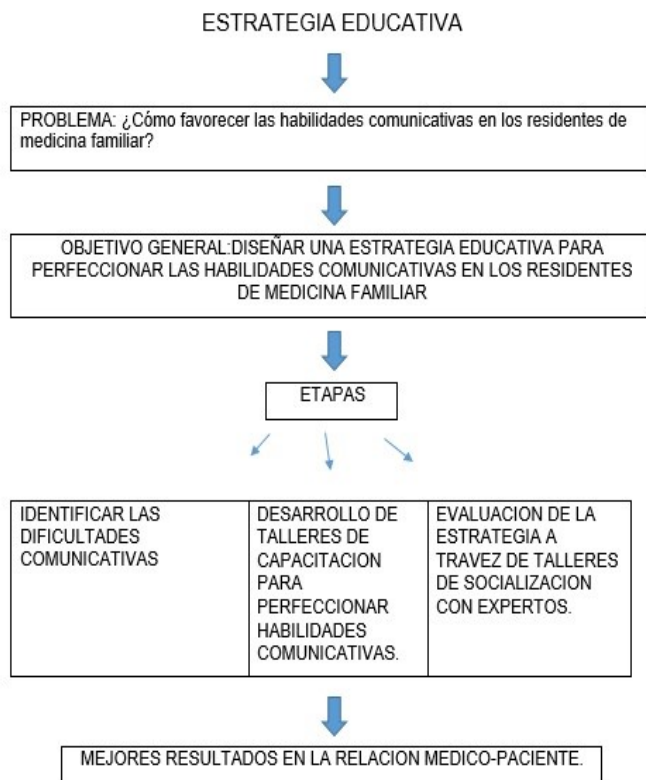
ESTRATEGIA EDUCATIVA

PROBLEMA: ¿Cómo favorecer las habilidades comunicativas en los residentes de medicina familiar?

OBJETIVO GENERAL:DISEÑAR UNA ESTRATEGIA EDUCATIVA PARA PERFECCIONAR LAS HABILIDADES COMUNICATIVAS EN LOS RESIDENTES DE MEDICINA FAMILIAR

ETAPAS

| IDENTIFICAR LAS DIFICULTADES COMUNICATIVAS | DESARROLLO DE TALLERES DE CAPACITACION PARA PERFECCIONAR HABILIDADES COMUNICATIVAS. | EVALUACION DE LA ESTRATEGIA A TRAVEZ DE TALLERES DE SOCIALIZACION CON EXPERTOS. |
|---|---|---|

MEJORES RESULTADOS EN LA RELACION MEDICO-PACIENTE.